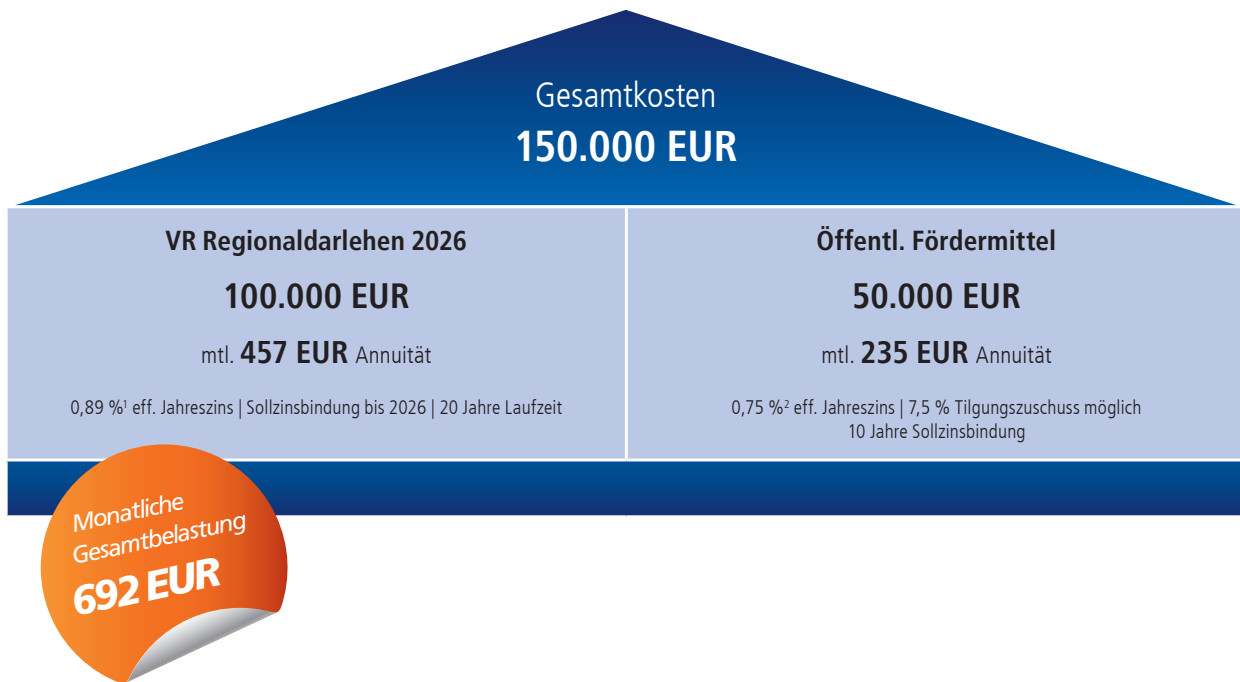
Gesamtkosten
150.000 EUR

VR Regionaldarlehen 2026
100.000 EUR
mtl. 457 EUR Annuität
0,89 %$^1$ eff. Jahreszins | Sollzinsbindung bis 2026 | 20 Jahre Laufzeit

Öffentl. Fördermittel
50.000 EUR
mtl. 235 EUR Annuität
0,75 %$^2$ eff. Jahreszins | 7,5 % Tilgungszuschuss möglich
10 Jahre Sollzinsbindung

Monatliche Gesamtbelastung
692 EUR